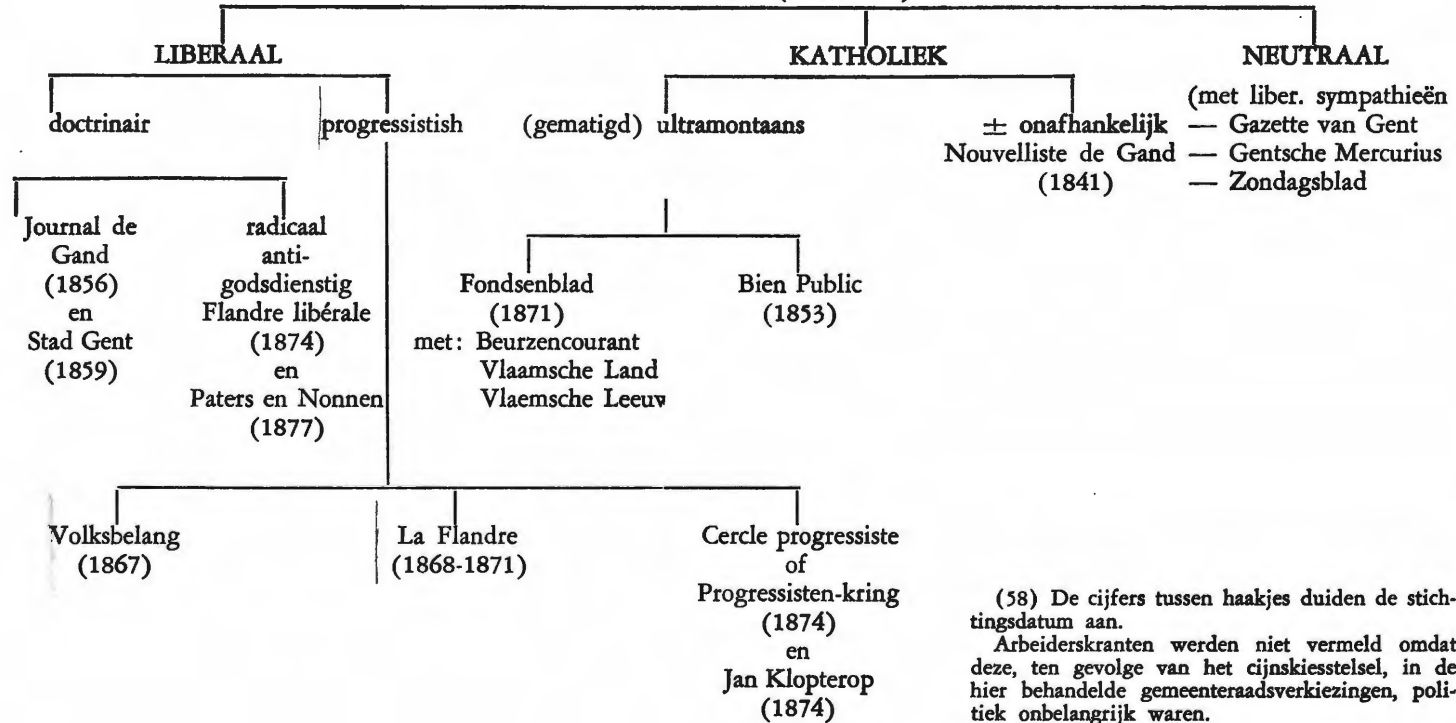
LIBERAAL

KATHOLIEK

NEUTRAAL

doctrinair

progressistish

(gematigd) ultramontaans

± onafhankelijk Nouvelliste de Gand (1841)

(met liber. sympathieën
— Gazette van Gent
— Gentsche Mercurius
— Zondagsblad

Journal de Gand (1856) en Stad Gent (1859)

radicaal anti-godsdienstig Flandre libérale (1874) en Paters en Nonnen (1877)

Fondsenblad (1871) met: Beurzencourant Vlaamsche Land Vlaemsche Leeuw

Bien Public (1853)

Volksbelang (1867)

La Flandre (1868-1871)

Cercle progressiste of Progressisten-kring (1874) en Jan Klopterop (1874)

(58) De cijfers tussen haakjes duiden de stichtingsdatum aan.
Arbeiderskranten werden niet vermeld omdat deze, ten gevolge van het cijnskiesstelsel, in de hier behandelde gemeenteraadsverkiezingen, politiek onbelangrijk waren.